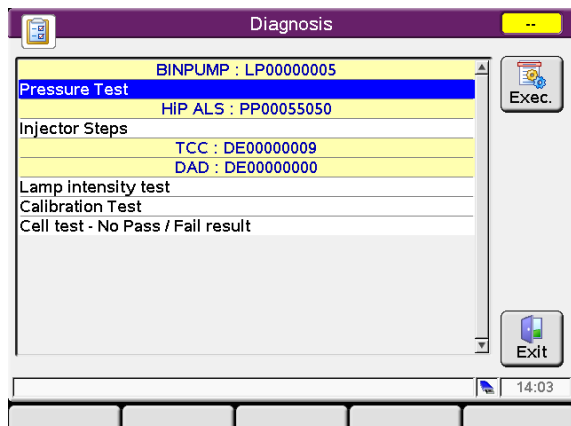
Diagnosis

--

BINPUMP : LP00000005
Pressure Test
HiP ALS : PP00055050
Injector Steps
TCC : DE00000009
DAD : DE00000000
Lamp intensity test
Calibration Test
Cell test - No Pass / Fail result

Exec.

Exit

14:03